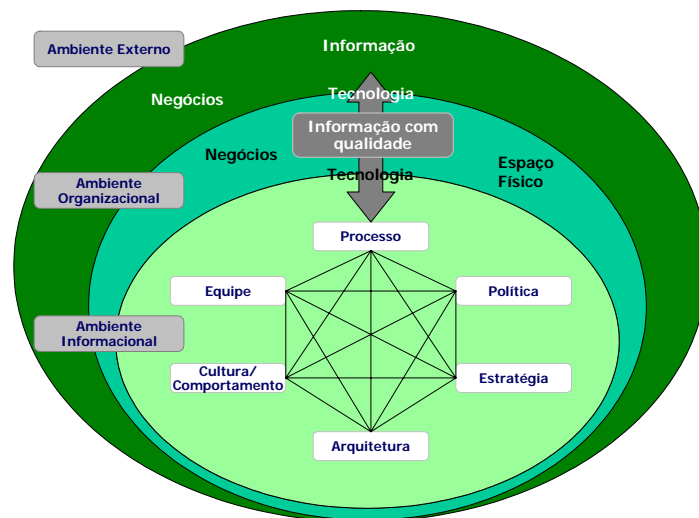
Ambiente Externo

Informação

Negócios

Tecnologia

Informação com qualidade

Negócios

Espaço Físico

Ambiente Organizacional

Tecnologia

Processo

Equipe

Política

Ambiente Informacional

Cultura/ Comportamento

Estratégia

Arquitetura